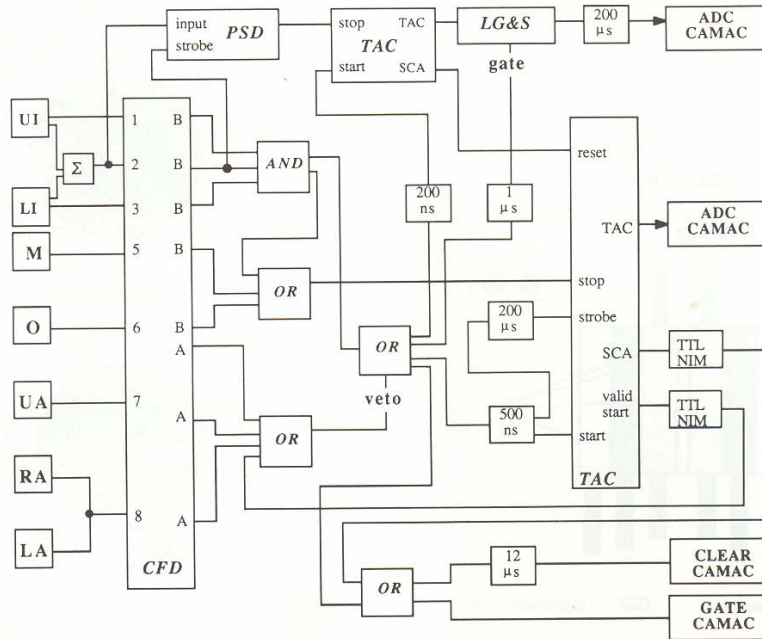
input
strobe
PSD

stop
TAC
start
TAC
SCA

LG&S
gate

200 µs

ADC CAMAC

UI
$\Sigma$
LI
M
O
UA
RA
LA

1
2
3
5
6
7
8
CFD

B
B
B
B
B
A
A
A

AND
OR
OR
OR
veto
OR

200 ns
1 µs

reset
TAC
stop
strobe
SCA
valid start
start
TAC

ADC CAMAC

200 µs
500 ns

TTL NIM
TTL NIM

12 µs

CLEAR CAMAC
GATE CAMAC